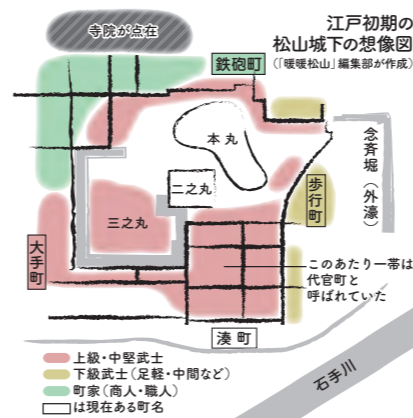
江戸初期の
松山城下の想像図
（「暖暖松山」編集部が作成）

寺院が点在

鉄砲町

本丸

念斉堀（外濠）

二之丸

歩行町

三之丸

大手町

このあたり一帯は
代官町と
呼ばれていた

湊町

石手川

上級・中堅武士
下級武士（足軽・中間など）
町家（商人・職人）
は現在ある町名